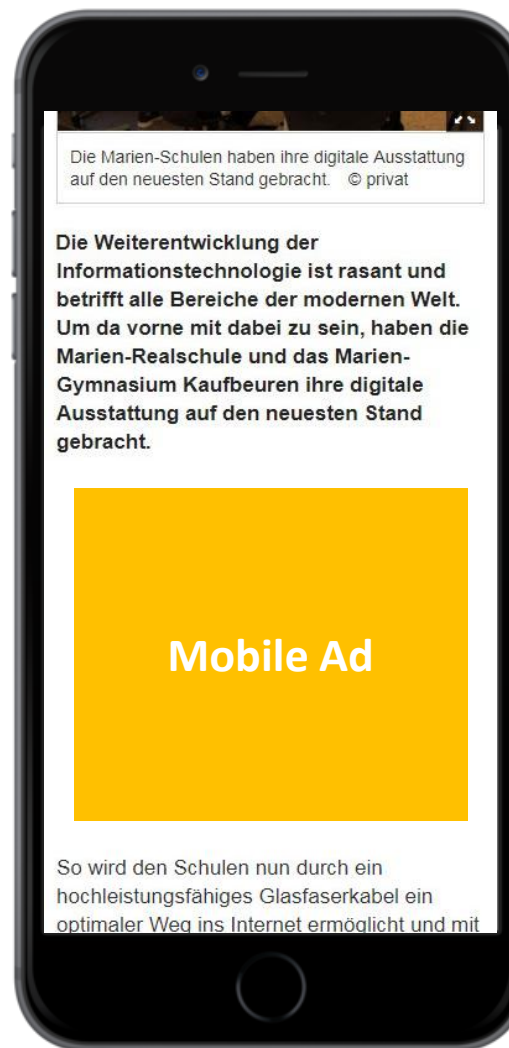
Die Marien-Schulen haben ihre digitale Ausstattung auf den neuesten Stand gebracht. © privat

Die Weiterentwicklung der Informationstechnologie ist rasant und betrifft alle Bereiche der modernen Welt. Um da vorne mit dabei zu sein, haben die Marien-Realschule und das Marien-Gymnasium Kaufbeuren ihre digitale Ausstattung auf den neuesten Stand gebracht.

Mobile Ad

So wird den Schulen nun durch ein hochleistungsfähiges Glasfaserkabel ein optimaler Weg ins Internet ermöglicht und mit